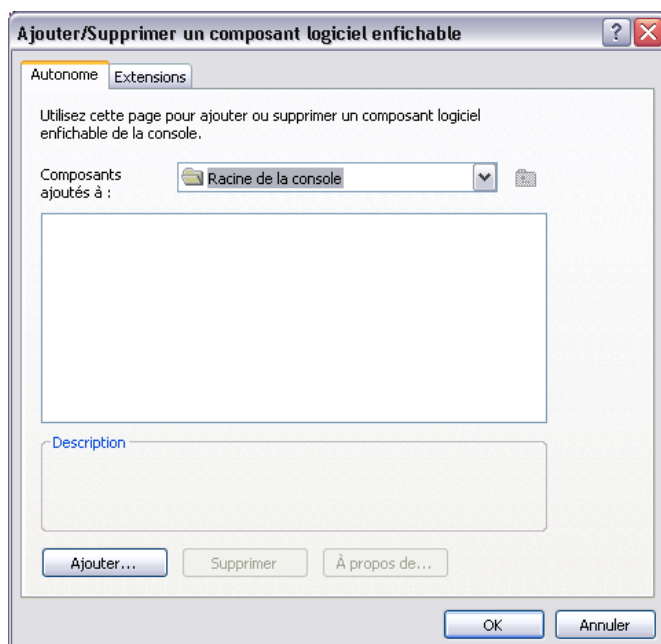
Ajouter/Supprimer un composant logiciel enfichable

Autonome | Extensions

Utilisez cette page pour ajouter ou supprimer un composant logiciel enfichable de la console.

Composants ajoutés à :

Racine de la console

Description

Ajouter... | Supprimer | À propos de...

OK | Annuler